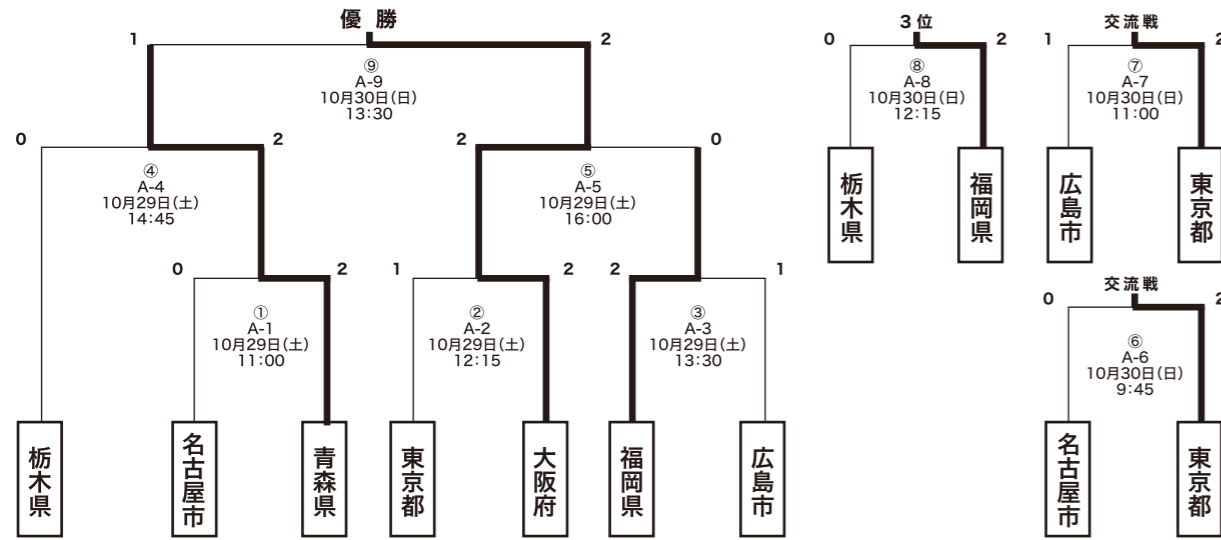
優勝

1

2

⑨
A-9
10月30日(日)
13:30

0

2

2

0

④
A-4
10月29日(土)
14:45

⑤
A-5
10月29日(土)
16:00

0

2

1

2

2

1

①
A-1
10月29日(土)
11:00

②
A-2
10月29日(土)
12:15

③
A-3
10月29日(土)
13:30

栃木県

名古屋市

青森県

東京都

大阪府

福岡県

広島市

3位

0

2

⑧
A-8
10月30日(日)
12:15

栃木県

福岡県

交流戦

1

2

⑦
A-7
10月30日(日)
11:00

広島市

東京都

交流戦

0

2

⑥
A-6
10月30日(日)
9:45

名古屋市

東京都